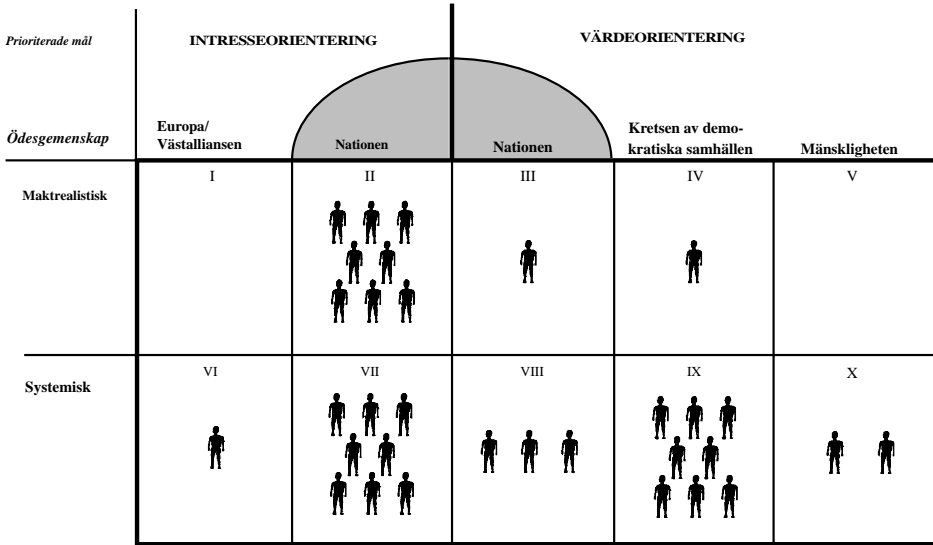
| Prioriterade mål | INTRESSEORIENTERING | | VÄRDEORIENTERING | | |
|---|---|---|---|---|---|
| Ödesgemenskap | Europa/ Västalliansen | Nationen | Nationen | Kretsen av demokratiska samhällen | Mänskligheten |
| Maktrealistisk | I | II | III | IV | V |
| Systemisk | VI | VII | VIII | IX | X |